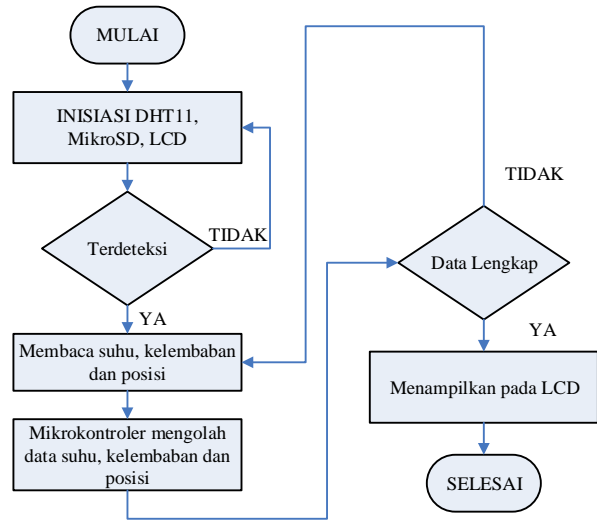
MULAI

INISIASI DHT11, MikroSD, LCD

Terdeteksi

TIDAK

YA

Membaca suhu, kelembaban dan posisi

Mikrokontroler mengolah data suhu, kelembaban dan posisi

TIDAK

Data Lengkap

YA

Menampilkan pada LCD

SELESAI